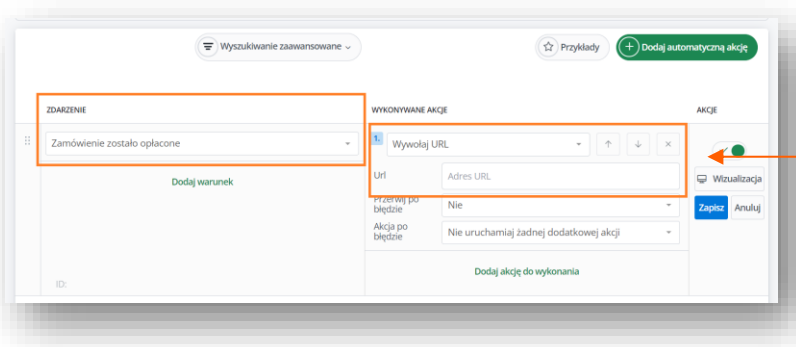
Wyszukiwanie zaawansowane

Przykłady

Dodaj automatyczną akcję

ZDARZENIE

WYKONYWANE AKCJE

AKCJE

Zamówienie zostało opłacone

1.

Wywołaj URL

Url

Adres URL

Dodaj warunek

Przerwij po błędzie

Nie

Akcja po błędzie

Nie uruchamiaj żadnej dodatkowej akcji

Wizualizacja

Zapisz

Anuluj

Dodaj akcję do wykonania

ID: